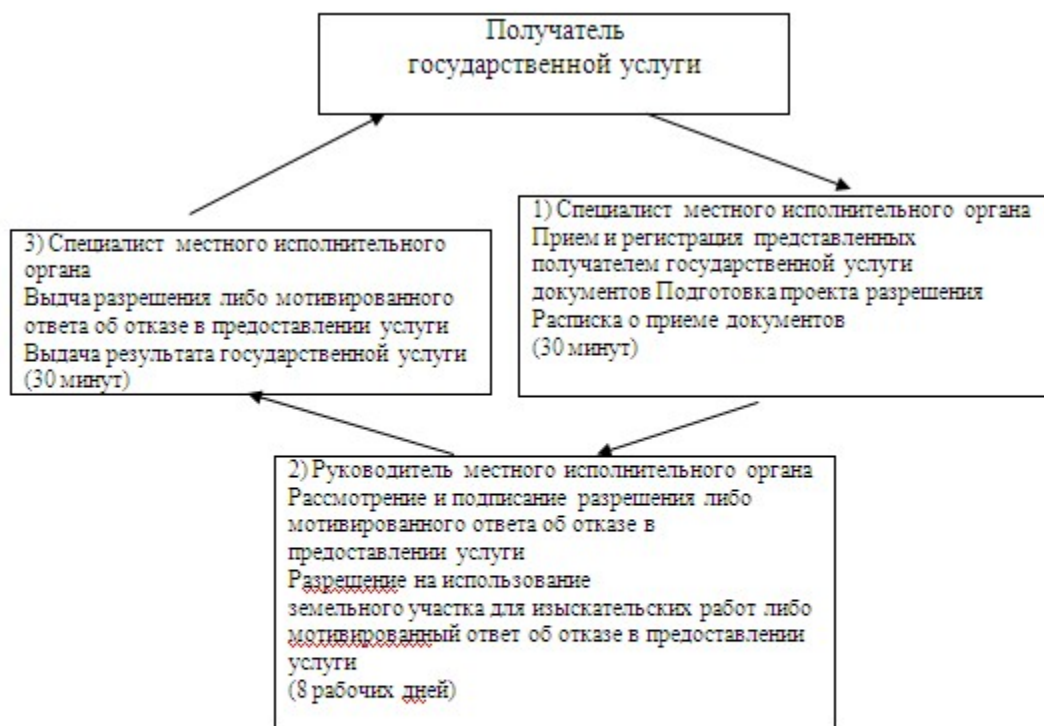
Получатель
государственной услуги

1) Специалист местного исполнительного органа
Прием и регистрация представленных получателем государственной услуги документов Подготовка проекта разрешения
Расписка о приеме документов
(30 минут)

2) Руководитель местного исполнительного органа
Рассмотрение и подписание разрешения либо мотивированного ответа об отказе в предоставлении услуги
Разрещение на использование земельного участка для изыскательских работ либо мотивированный ответ об отказе в предоставлении услуги
(8 рабочих дней)

3) Специалист местного исполнительного органа
Выдча разрешения либо мотивированного ответа об отказе в предоставлении услуги
Выдача результата государственной услуги
(30 минут)